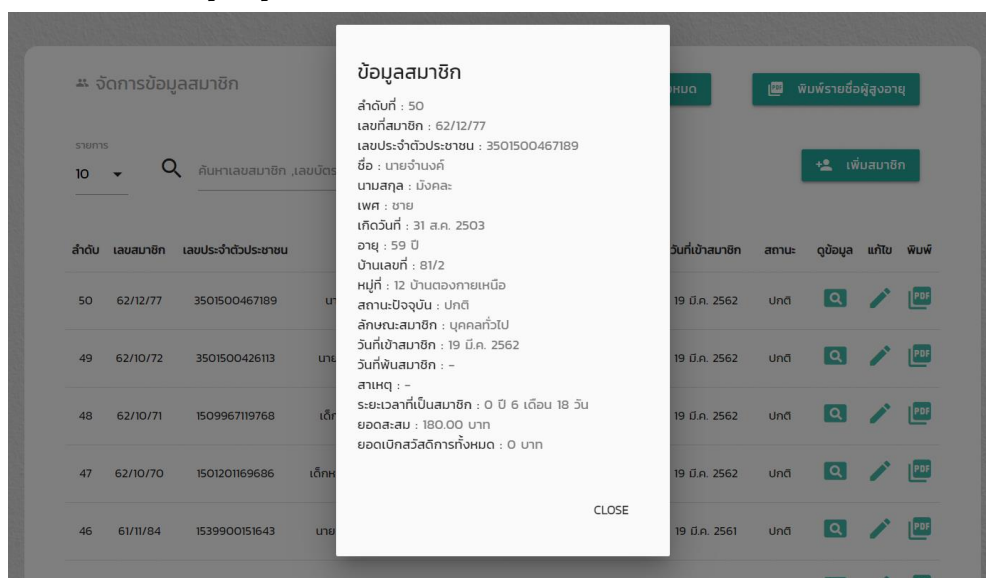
จัดการข้อมูลสมาชิก

หมด

พิมพ์รายชื่อผู้สูงอายุ

รายการ
10

ค้นหาเลขสมาชิก ,เลขบัตร

เพิ่มสมาชิก

| ลำดับ | เลขสมาชิก | เลขประจำตัวประชาชน | | วันที่เข้าสมาชิก | สถานะ | ดูข้อมูล | แก้ไข | พิมพ์ |
|---|---|---|---|---|---|---|---|---|
| 50 | 62/12/77 | 3501500467189 | นา | 19 มี.ค. 2562 | ปกติ | | | PDF |
| 49 | 62/10/72 | 3501500426113 | นาย | 19 มี.ค. 2562 | ปกติ | | | PDF |
| 48 | 62/10/71 | 1509967119768 | เด็ก | 19 มี.ค. 2562 | ปกติ | | | PDF |
| 47 | 62/10/70 | 1501201169686 | เด็กห | 19 มี.ค. 2562 | ปกติ | | | PDF |
| 46 | 61/11/84 | 1539900151643 | นาย | 19 มี.ค. 2561 | ปกติ | | | PDF |

ข้อมูลสมาชิก

ลำดับที่ : 50
เลขที่สมาชิก : 62/12/77
เลขประจำตัวประชาชน : 3501500467189
ชื่อ : นายจำนงค์
นามสกุล : มังคละ
เพศ : ชาย
เกิดวันที่ : 31 ส.ค. 2503
อายุ : 59 ปี
บ้านเลขที่ : 81/2
หมู่ที่ : 12 บ้านดองกายเหนือ
สถานะปัจจุบัน : ปกติ
ลักษณะสมาชิก : บุคคลทั่วไป
วันที่เข้าสมาชิก : 19 มี.ค. 2562
วันที่พ้นสมาชิก : -
สาเหตุ : -
ระยะเวลาที่เป็นสมาชิก : 0 ปี 6 เดือน 18 วัน
ยอดสะสม : 180.00 บาท
ยอดเบิกสวัสดิการทั้งหมด : 0 บาท

CLOSE